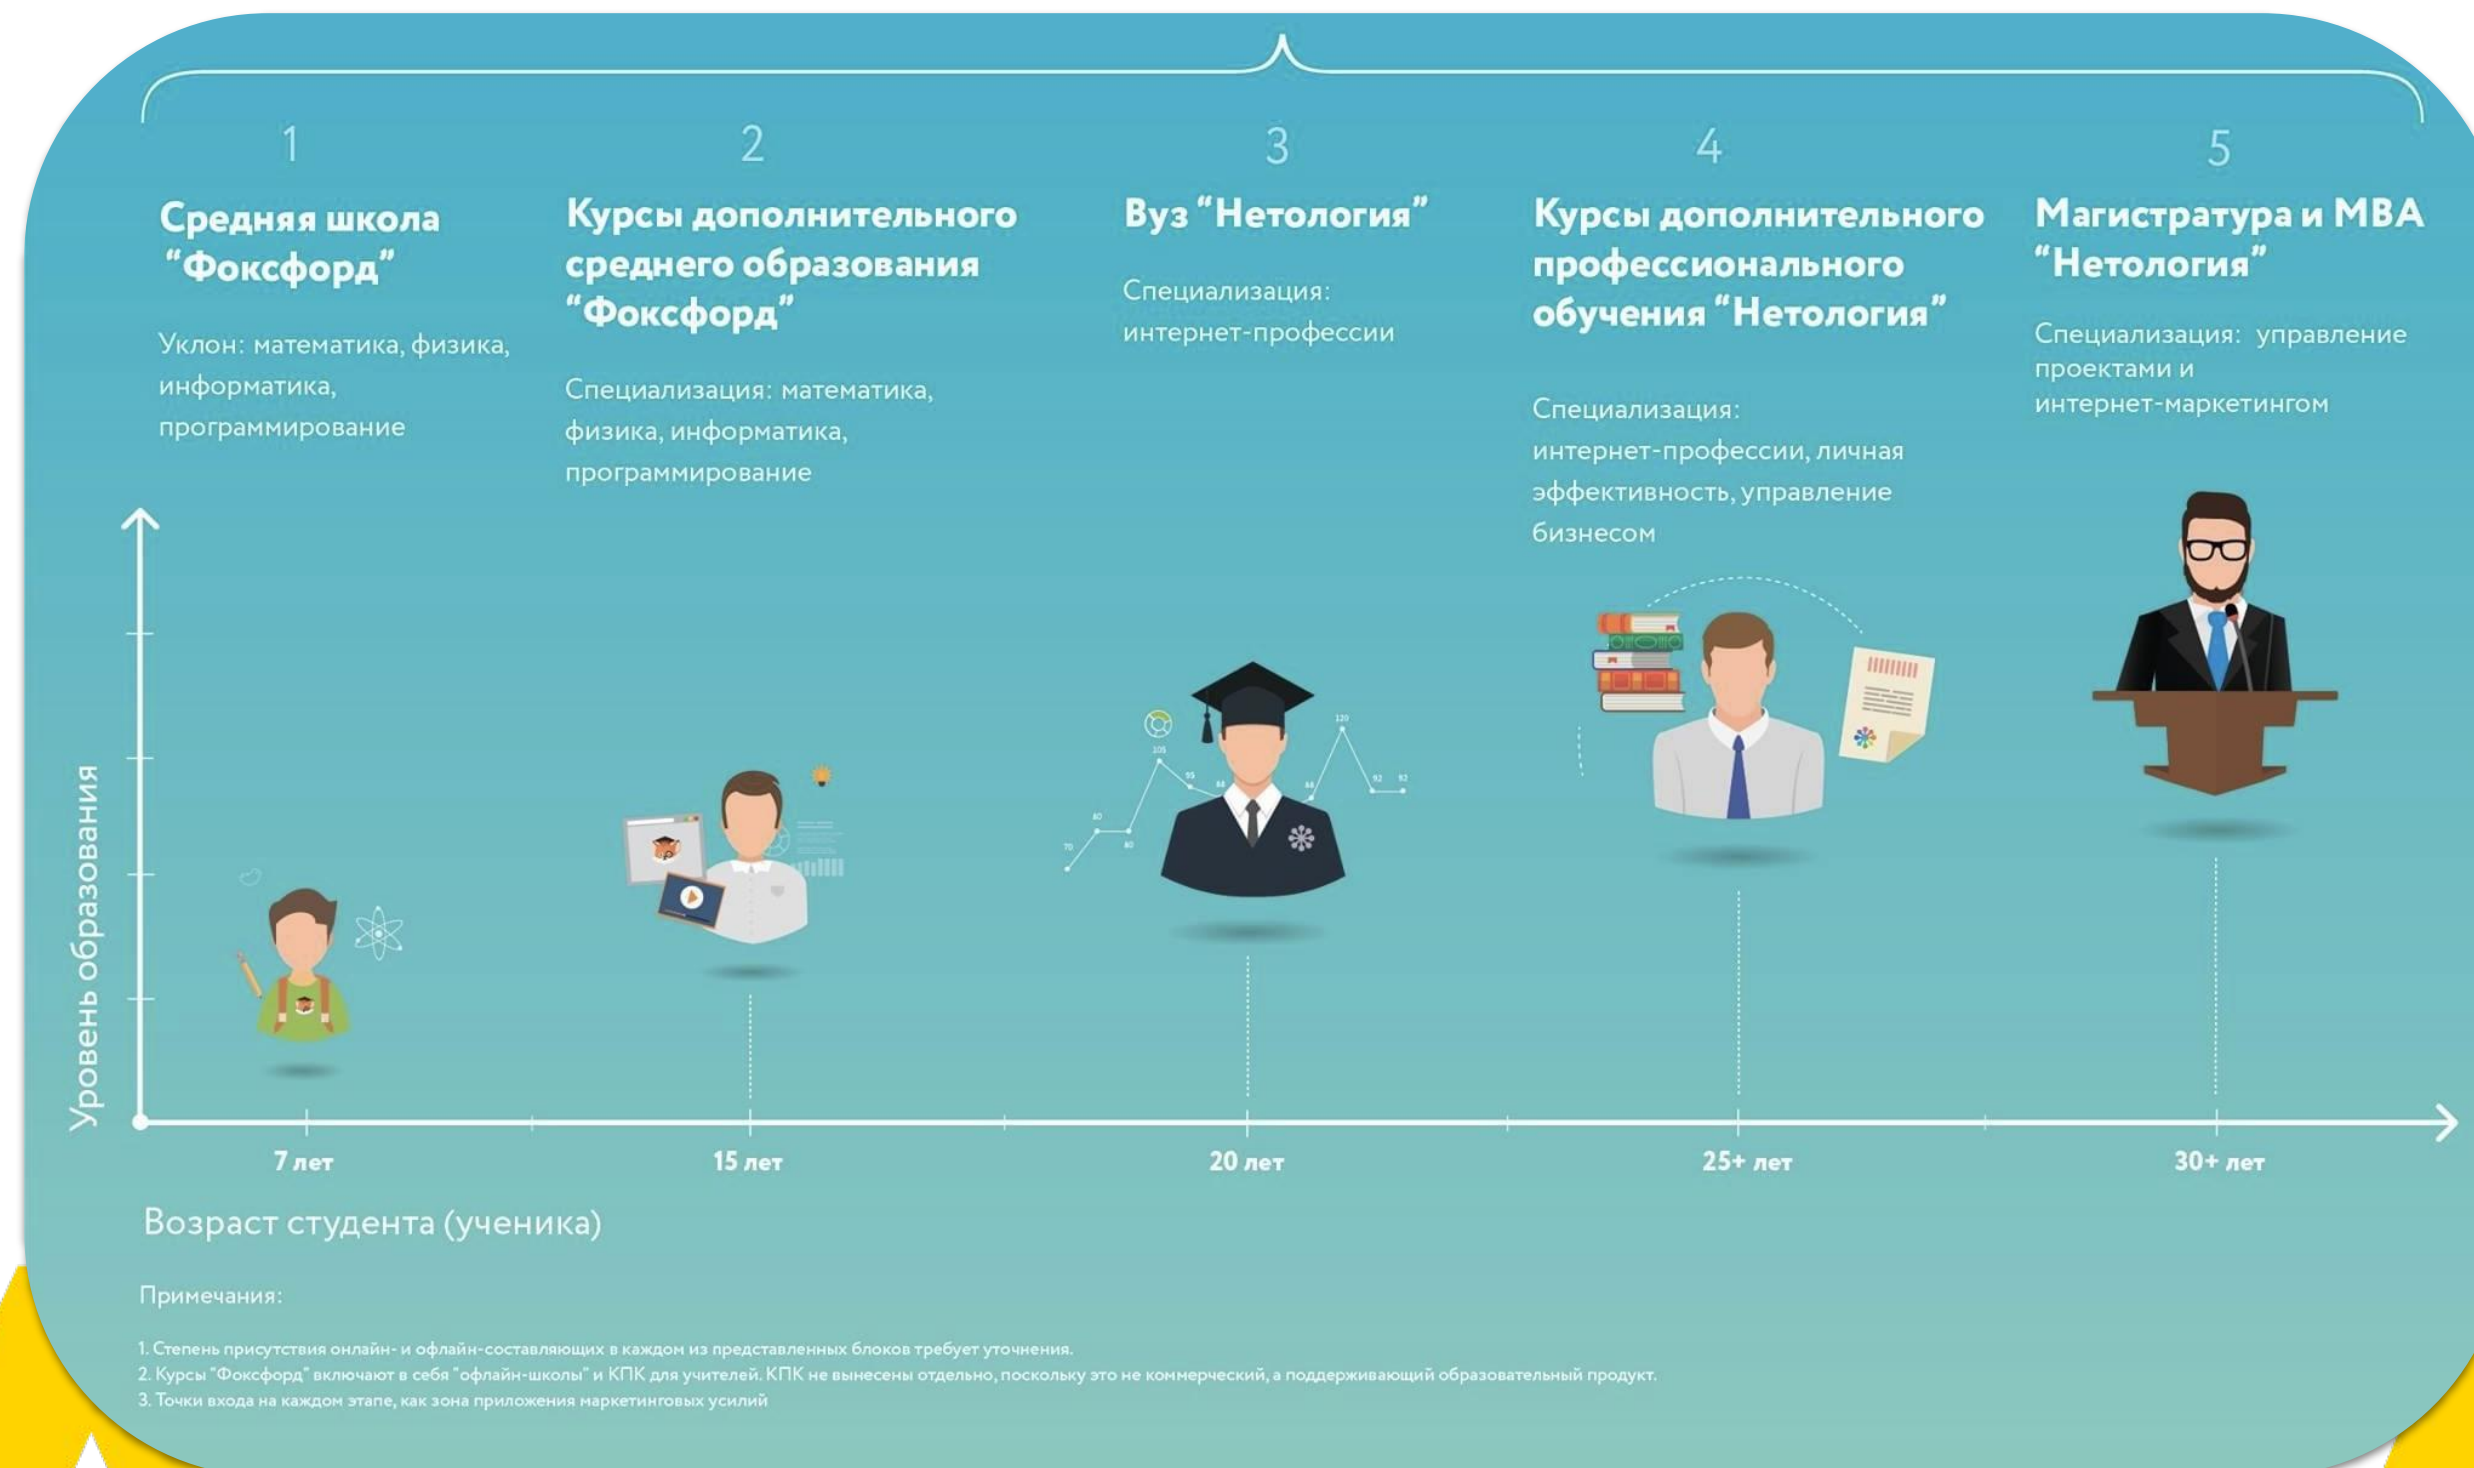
1

Средняя школа "Фоксфорд"

Уклон: математика, физика, информатика, программирование

2

Курсы дополнительного среднего образования "Фоксфорд"

Специализация: математика, физика, информатика, программирование

3

Вуз "Нетология"

Специализация: интернет-профессии

4

Курсы дополнительного профессионального обучения "Нетология"

Специализация: интернет-профессии, личная эффективность, управление бизнесом

5

Магистратура и MBA "Нетология"

Специализация: управление проектами и интернет-маркетингом

Уровень образования

7 лет

15 лет

20 лет

25+ лет

30+ лет

Возраст студента (ученика)

Примечания:

1. Степень присутствия онлайн- и офлайн-составляющих в каждом из представленных блоков требует уточнения.
2. Курсы "Фоксфорд" включают в себя "офлайн-школы" и КПК для учителей. КПК не вынесены отдельно, поскольку это не коммерческий, а поддерживающий образовательный продукт.
3. Точки входа на каждом этапе, как зона приложения маркетинговых усилий